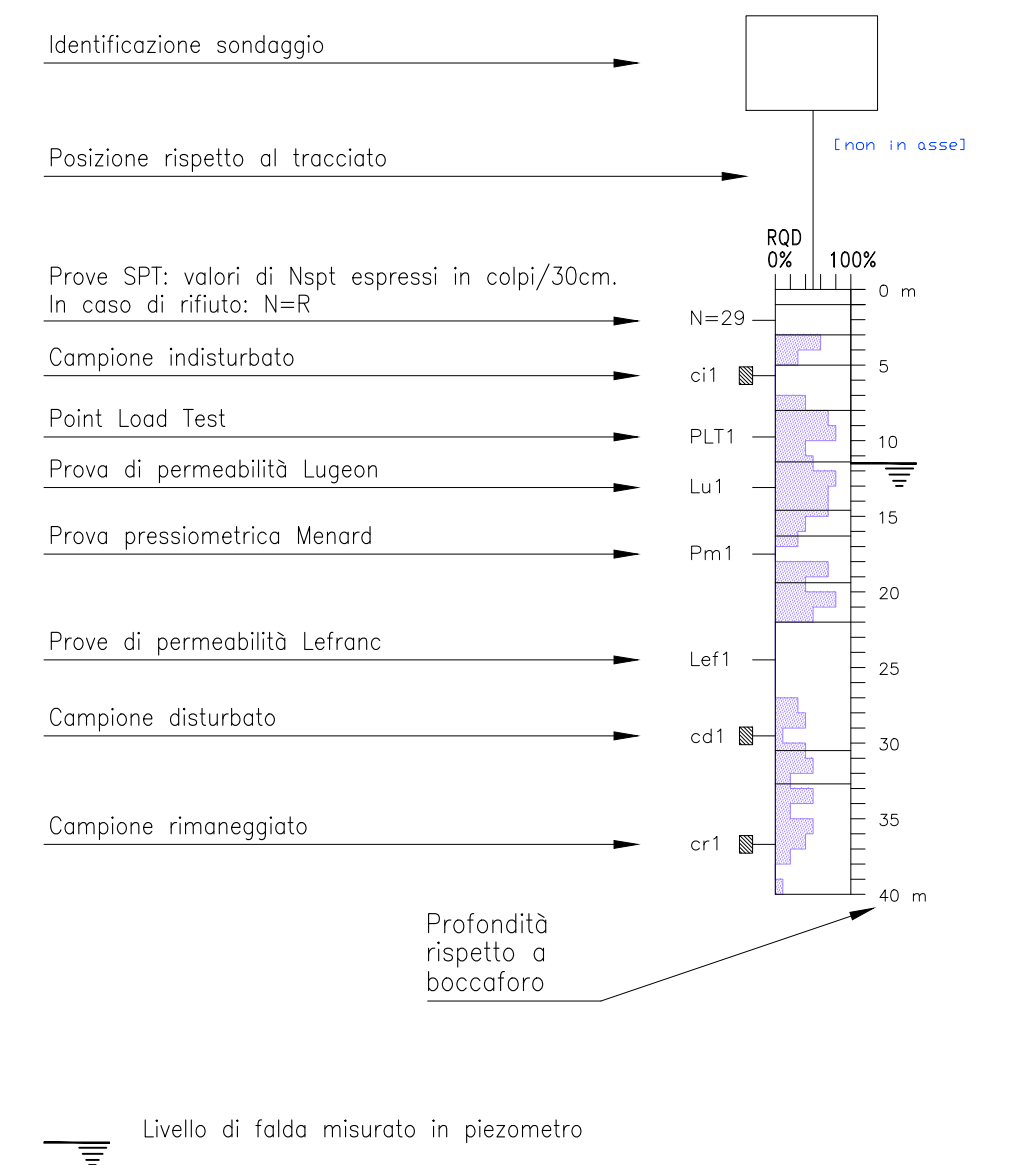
Identificazione sondaggio

Posizione rispetto al tracciato

[non in asse]

RQD
0%
100%

Prove SPT: valori di Nspt espressi in colpi/30cm.
In caso di rifiuto: N=R

N=29

Campione indisturbato

ci1

Point Load Test

PLT1

Prova di permeabilità Lugeon

Lu1

Prova pressiometrica Menard

Pm1

Prove di permeabilità Lefranc

Lef1

Campione disturbato

cd1

Campione rimaneggiato

cr1

0 m
5
10
15
20
25
30
35
40 m

Profondità rispetto a boccaforo

Livello di falda misurato in piezometro